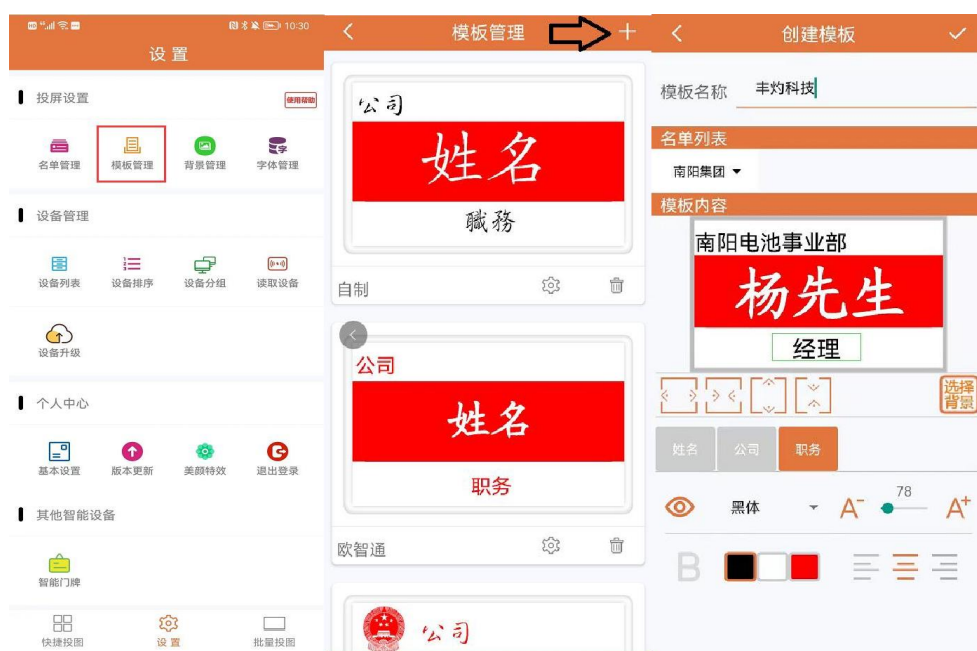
10:30
设置
投屏设置
使用帮助
名单管理
模板管理
背景管理
字体管理
设备管理
设备列表
设备排序
设备分组
读取设备
设备升级
个人中心
基本设置
版本更新
美颜特效
退出登录
其他智能设备
智能门牌
快捷投图
设置
批量投图

模板管理
+
公司
姓名
職務
自制
公司
姓名
职务
欧智通
公司

创建模板
模板名称 丰灼科技
名单列表
南阳集团
模板内容
南阳电池事业部
杨先生
经理
选择背景
姓名
公司
职务
黑体
A⁻
78
A⁺
B